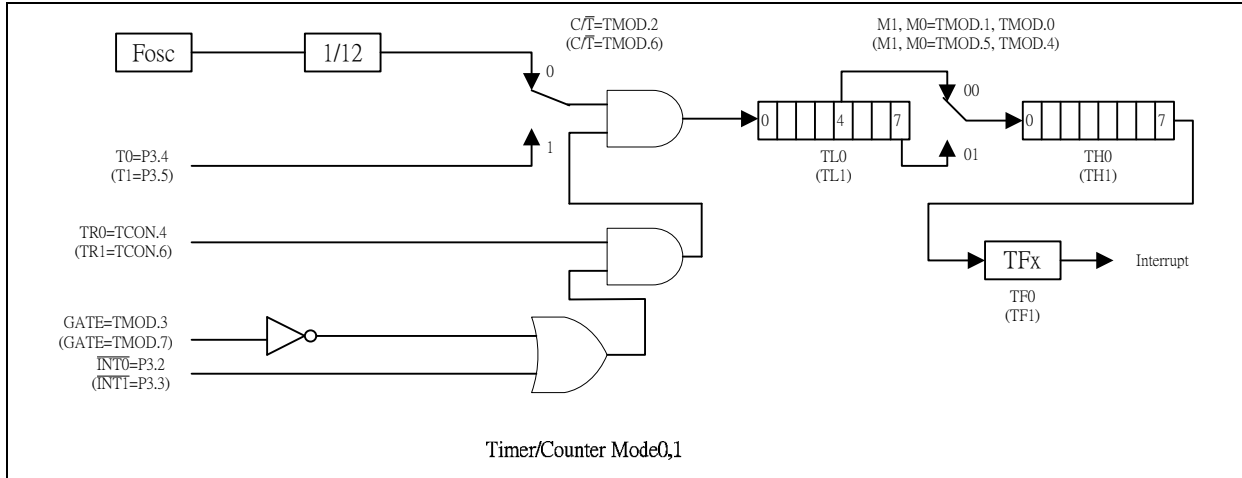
Fosc

1/12

$C/\overline{T}$=TMOD.2
($C/\overline{T}$=TMOD.6)

0

1

M1, M0=TMOD.1, TMOD.0
(M1, M0=TMOD.5, TMOD.4)

00

01

0 4 7

TL0
(TL1)

0 7

TH0
(TH1)

T0=P3.4
(T1=P3.5)

TR0=TCON.4
(TR1=TCON.6)

TFx

Interrupt

TF0
(TF1)

GATE=TMOD.3
(GATE=TMOD.7)
$\overline{INT0}$=P3.2
($\overline{INT1}$=P3.3)

Timer/Counter Mode0,1